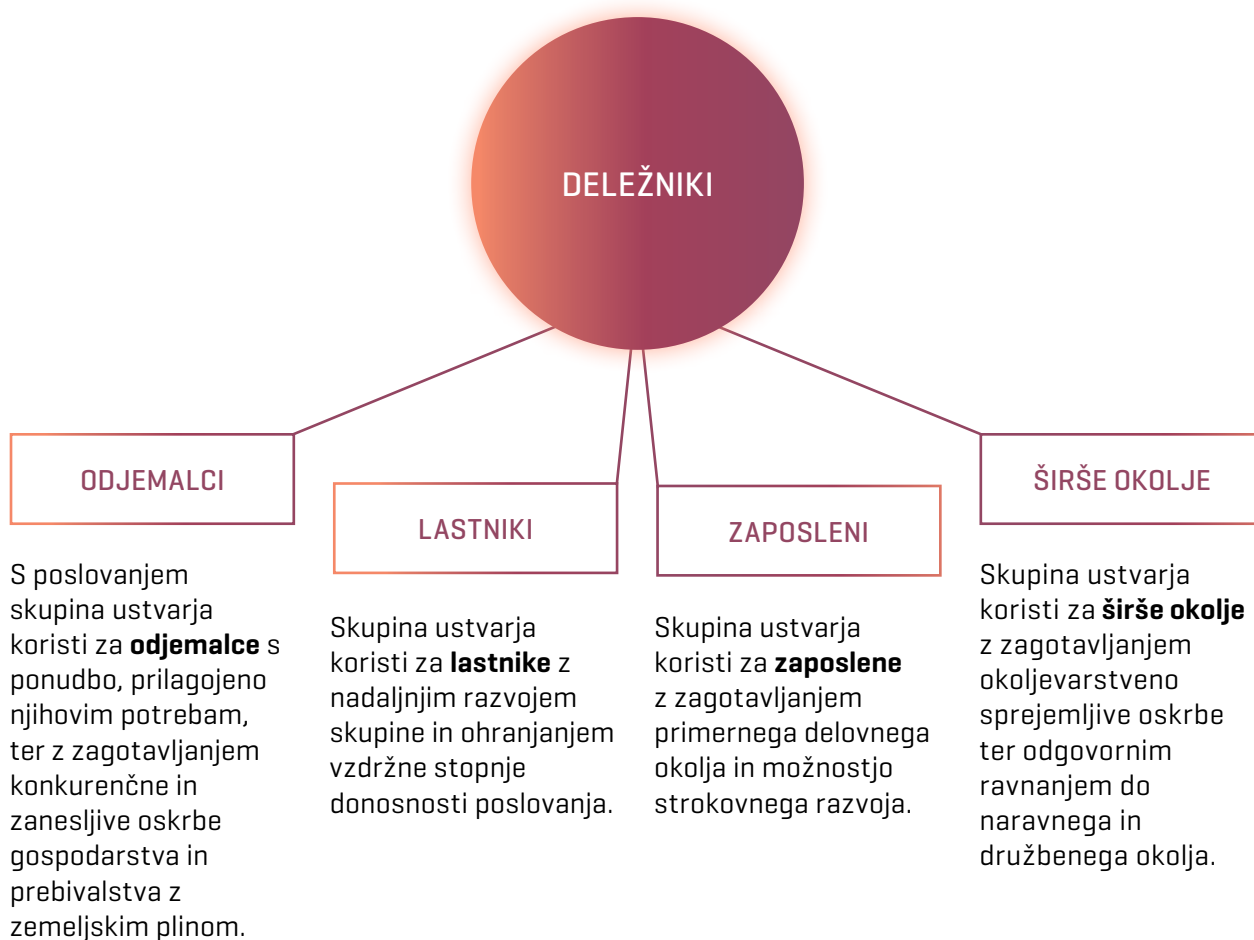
DELEŽNIKI

ODJEMALCI

S poslovanjem skupina ustvarja koristi za **odjemalce** s ponudbo, prilagojeno njihovim potrebam, ter z zagotavljanjem konkurenčne in zanesljive oskrbe gospodarstva in prebivalstva z zemeljskim plinom.

LASTNIKI

Skupina ustvarja koristi za **lastnike** z nadaljnjim razvojem skupine in ohranjanjem vzdržne stopnje donosnosti poslovanja.

ZAPOSLENI

Skupina ustvarja koristi za **zaposlene** z zagotavljanjem primernega delovnega okolja in možnostjo strokovnega razvoja.

ŠIRŠE OKOLJE

Skupina ustvarja koristi za **širše okolje** z zagotavljanjem okoljevarstveno sprejemljive oskrbe ter odgovornim ravnanjem do naravnega in družbenega okolja.